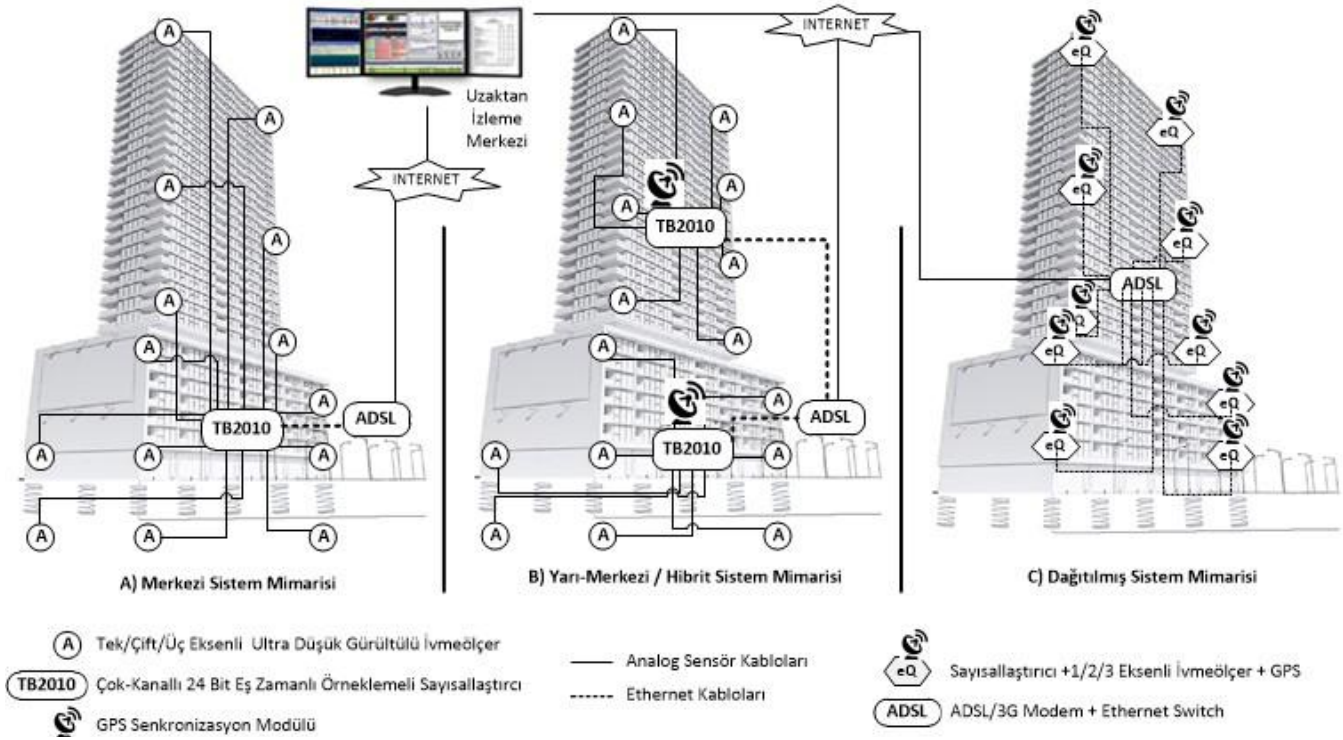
Uzaktan İzleme Merkezi

INTERNET

INTERNET

A
A
A
A
A
A
A
A
A
A
A
A
A
A
TB2010
ADSL

A) Merkezi Sistem Mimarisi

A
A
A
A
A
A
A
A
A
A
A
A
A
A
A
A
TB2010
TB2010
ADSL

B) Yarı-Merkezi / Hibrit Sistem Mimarisi

eQ
eQ
eQ
eQ
eQ
eQ
eQ
eQ
eQ
eQ
ADSL

C) Dağıtılmış Sistem Mimarisi

A Tek/Çift/Üç Eksenli Ultra Düşük Gürültülü İvmeölçer

TB2010 Çok-Kanallı 24 Bit Eş Zamanlı Örneklemeli Sayısallaştırıcı

GPS Senkronizasyon Modülü

Analog Sensör Kabloları

Ethernet Kabloları

eQ Sayısallaştırıcı +1/2/3 Eksenli İvmeölçer + GPS

ADSL ADSL/3G Modem + Ethernet Switch